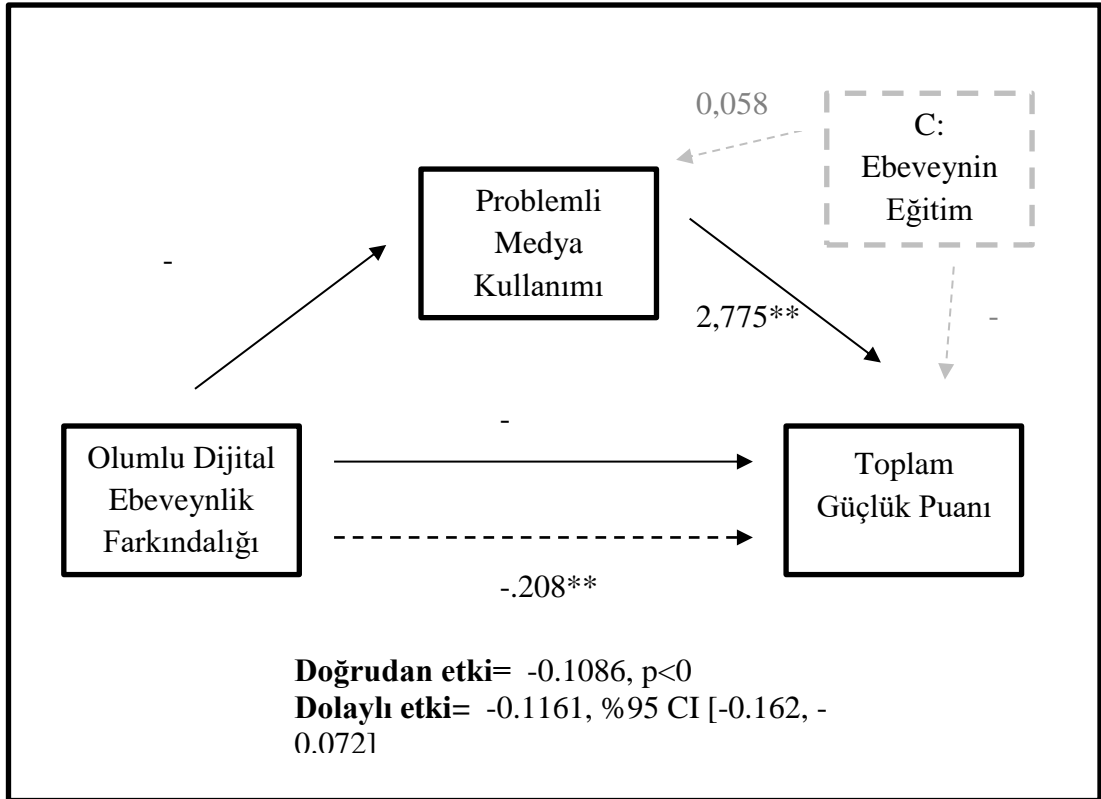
0,058

C:
Ebeveynin
Eğitim

Problemli
Medya
Kullanımı

-

2,775**

-

-

Olumlu Dijital
Ebeveynlik
Farkındalığı

Toplam
Güçlük Puanı

-.208**

**Doğrudan etki=** -0.1086, p<0
**Dolaylı etki=** -0.1161, %95 CI [-0.162, -0.072]